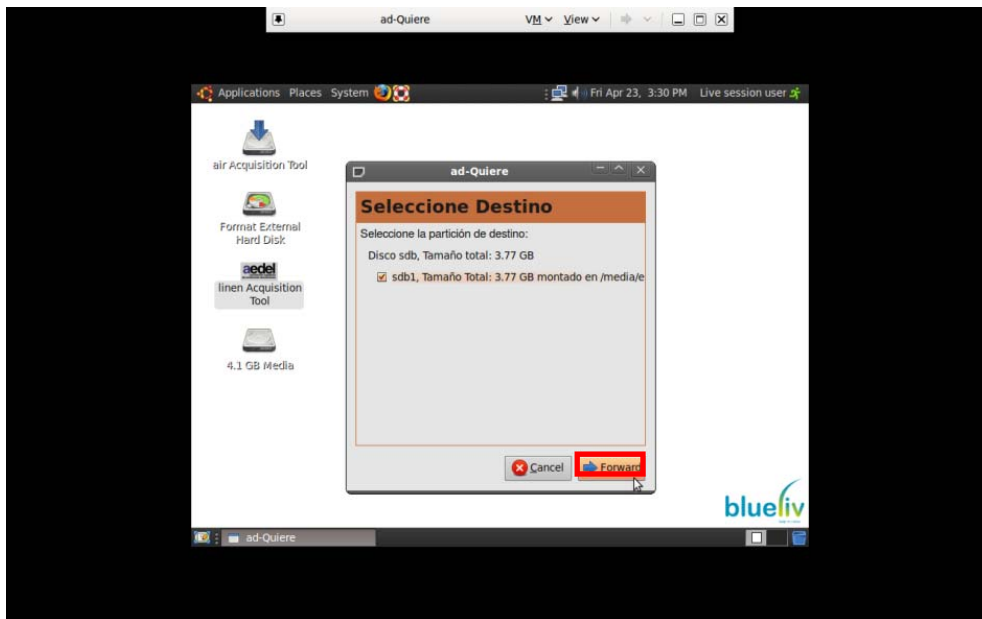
ad-Quiere VM View

Applications Places System

Fri Apr 23, 3:30 PM Live session user

air Acquisition Tool

Format External Hard Disk

aedel
linen Acquisition Tool

4.1 GB Media

ad-Quiere

Seleccione Destino

Seleccione la partición de destino:

Disco sdb, Tamaño total: 3.77 GB

sdb1, Tamaño Total: 3.77 GB montado en /media/e

Cancel Forward

blueliv

ad-Quiere